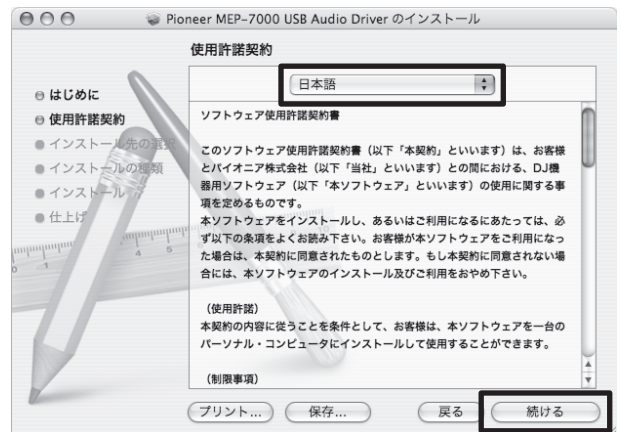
Pioneer MEP-7000 USB Audio Driver のインストール

使用許諾契約

はじめに
使用許諾契約
インストール先の選択
インストールの種類
インストール
仕上げ

日本語

ソフトウェア使用許諾契約書

このソフトウェア使用許諾契約書（以下「本契約」といいます）は、お客様とパイオニア株式会社（以下「当社」といいます）との間における、DJ機器用ソフトウェア（以下「本ソフトウェア」といいます）の使用に関する事項を定めるものです。
本ソフトウェアをインストールし、あるいはご利用になるにあたっては、必ず以下の条項をよくお読み下さい。お客様が本ソフトウェアをご利用になった場合は、本契約に同意されたものとします。もし本契約に同意されない場合には、本ソフトウェアのインストール及びご利用をおやめ下さい。

（使用許諾）
本契約の内容に従うことを条件として、お客様は、本ソフトウェアを一台のパーソナル・コンピュータにインストールして使用することができます。

（制限事項）

プリント...　保存...　戻る　続ける